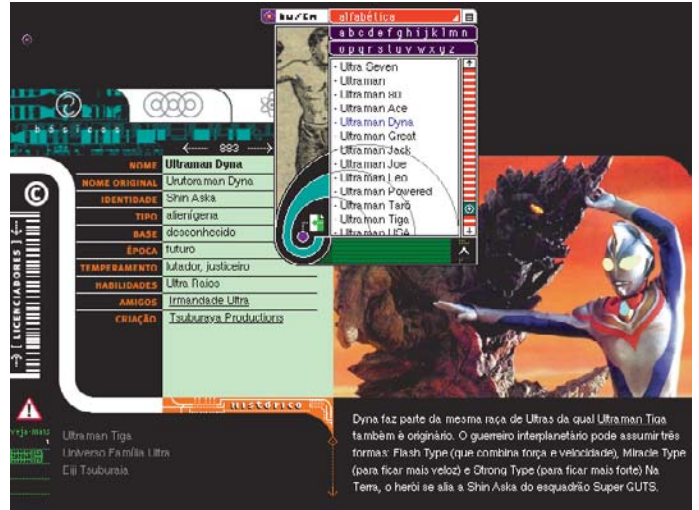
busca alfabética

a b c d e f g h i j k l m n
o p q r s t u v w x y z

- Ultra Seven
- Ultraman
- Ultraman 80
- Ultraman Ace
- Ultraman Dyna
- Ultraman Great
- Ultraman Jack
- Ultraman Joe
- Ultraman Leo
- Ultraman Powered
- Ultraman Taro
- Ultraman Tiga
- Ultraman USA

básico

883

| NOME | Ultraman Dyna |
|---|---|
| NOME ORIGINAL | Urutoraman Dyna |
| IDENTIDADE | Shin Aska |
| TIPO | alienígena |
| BASE | desconhecido |
| ÉPOCA | futuro |
| TEMPERAMENTO | lutador, justiceiro |
| HABILIDADES | Ultra Raios |
| AMIGOS | Irmandade Ultra |
| CRIAÇÃO | Tsuburaya Productions |

[ LICENCIADORES ]

histórico

veja-mais

Ultraman Tiga
Universo Família Ultra
Eiji Tsuburaia

Dyna faz parte da mesma raça de Ultras da qual Ultraman Tiga também é originário. O guerreiro interplanetário pode assumir três formas: Flash Type (que combina força e velocidade), Miracle Type (para ficar mais veloz) e Strong Type (para ficar mais forte). Na Terra, o herói se alia a Shin Aska do esquadrão Super GUTS.